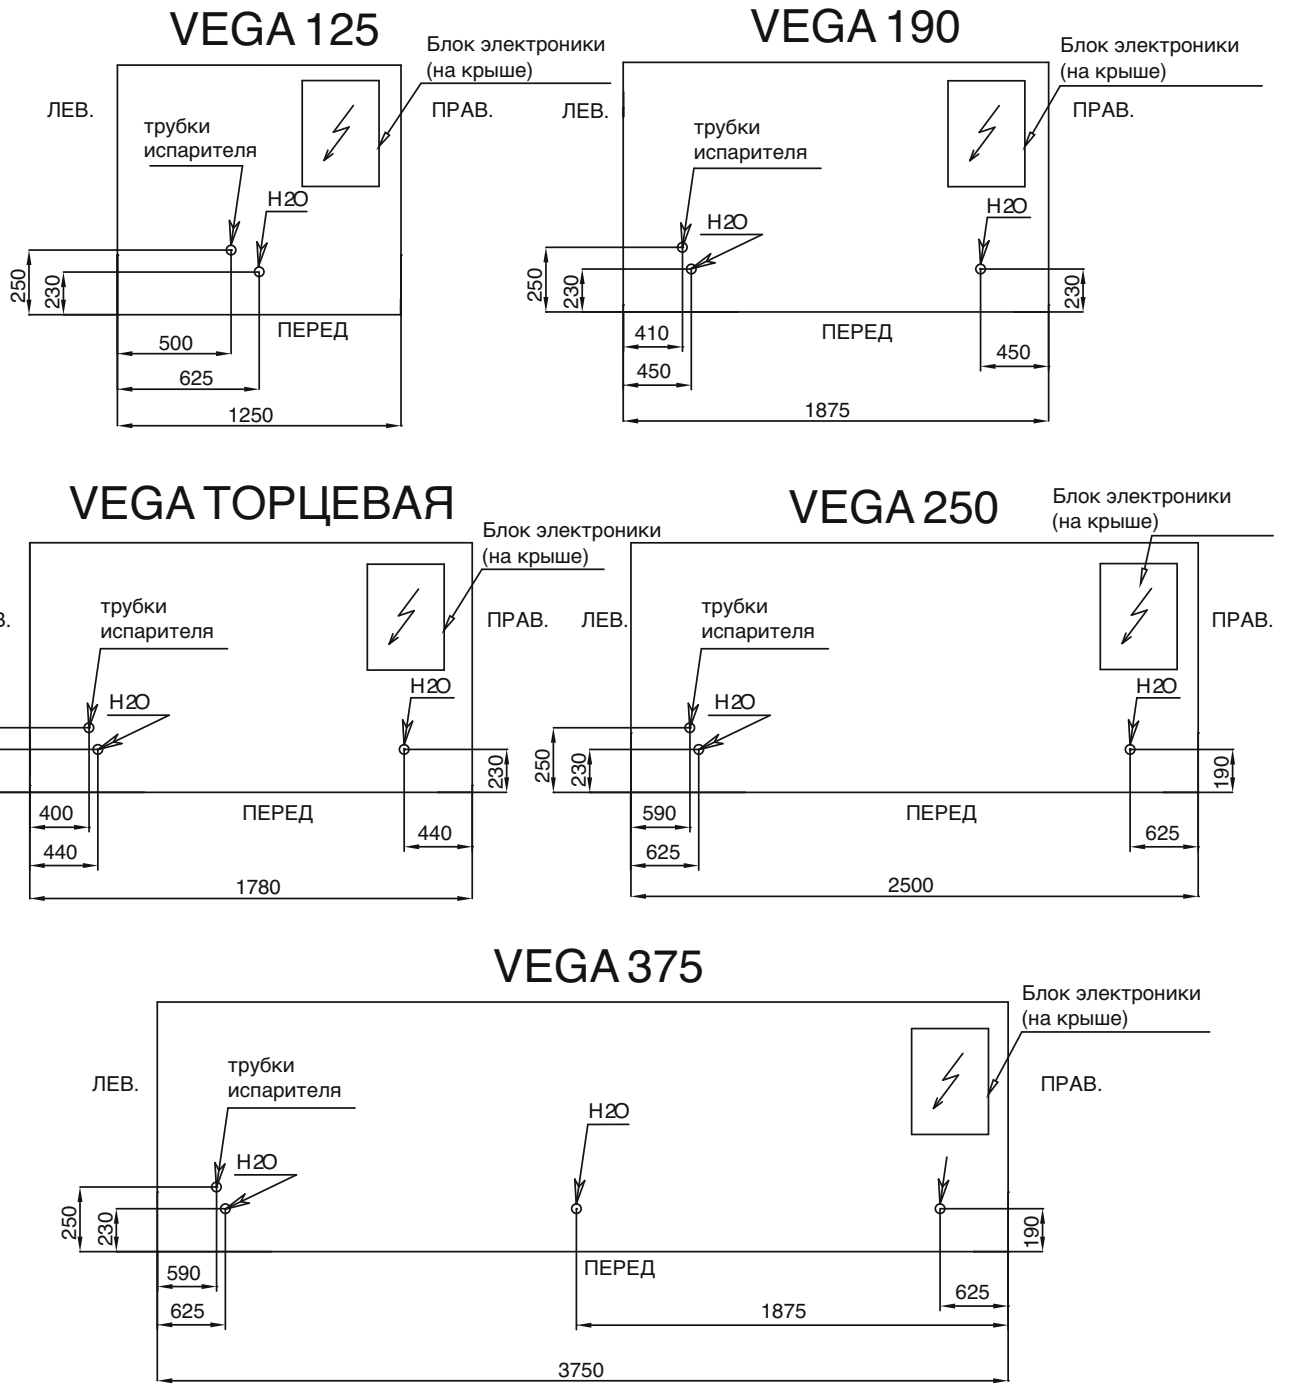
VEGA 125

Блок электроники (на крыше)

ЛЕВ.

ПРАВ.

трубки испарителя

H2O

250

230

ПЕРЕД

500

625

1250

VEGA 190

Блок электроники (на крыше)

ЛЕВ.

ПРАВ.

трубки испарителя

H2O

H2O

250

230

230

ПЕРЕД

410

450

450

1875

VEGA ТОРЦЕВАЯ

Блок электроники (на крыше)

трубки испарителя

ПРАВ.

H2O

H2O

230

ПЕРЕД

400

440

440

1780

VEGA 250

Блок электроники (на крыше)

ЛЕВ.

ПРАВ.

трубки испарителя

H2O

H2O

250

230

190

ПЕРЕД

590

625

625

2500

VEGA 375

Блок электроники (на крыше)

ЛЕВ.

ПРАВ.

трубки испарителя

H2O

H2O

250

230

190

ПЕРЕД

590

625

1875

625

3750